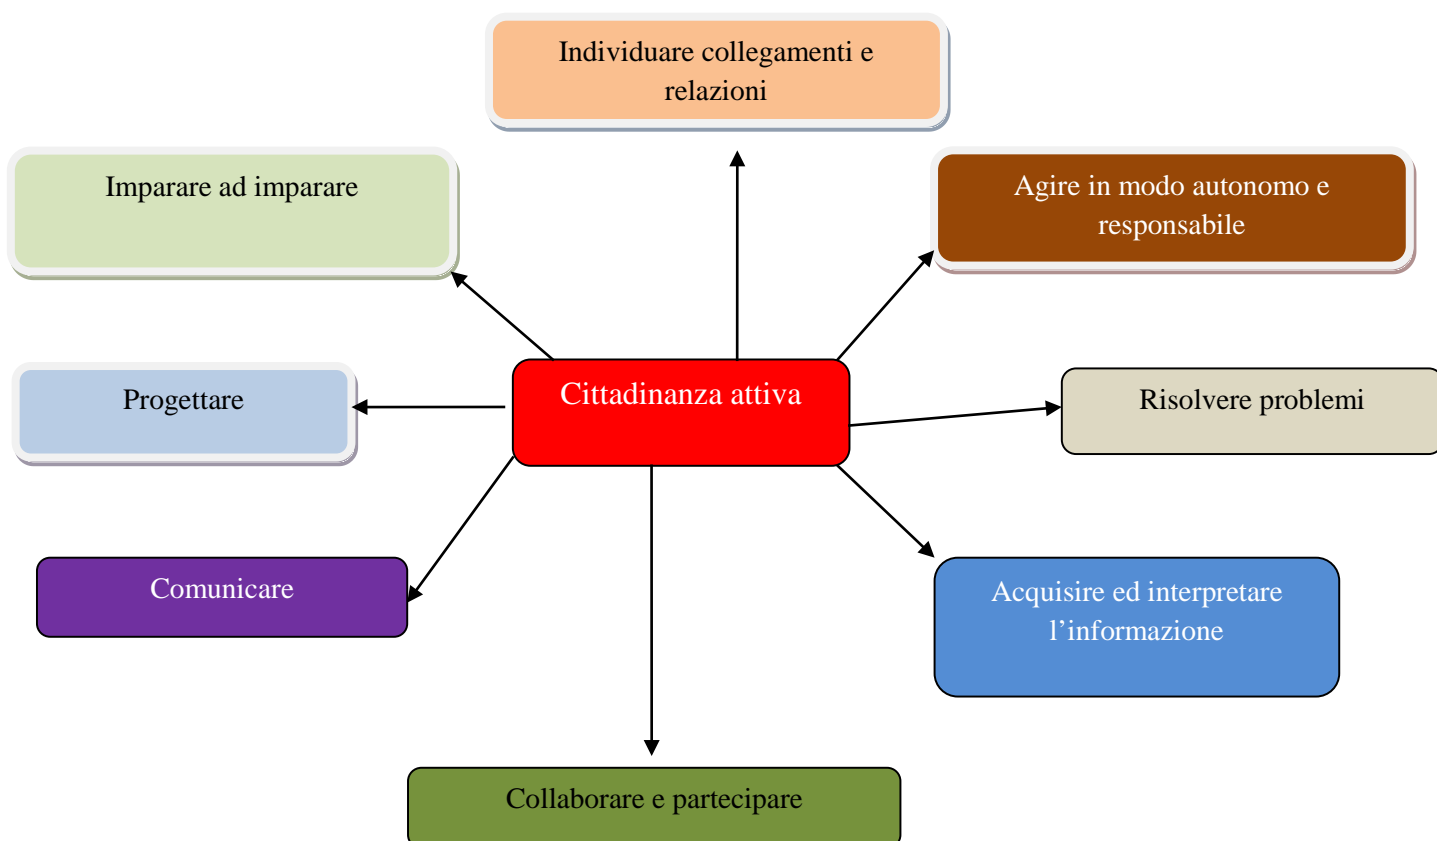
Individuare collegamenti e relazioni

Imparare ad imparare

Agire in modo autonomo e responsabile

Progettare

Cittadinanza attiva

Risolvere problemi

Comunicare

Acquisire ed interpretare l’informazione

Collaborare e partecipare